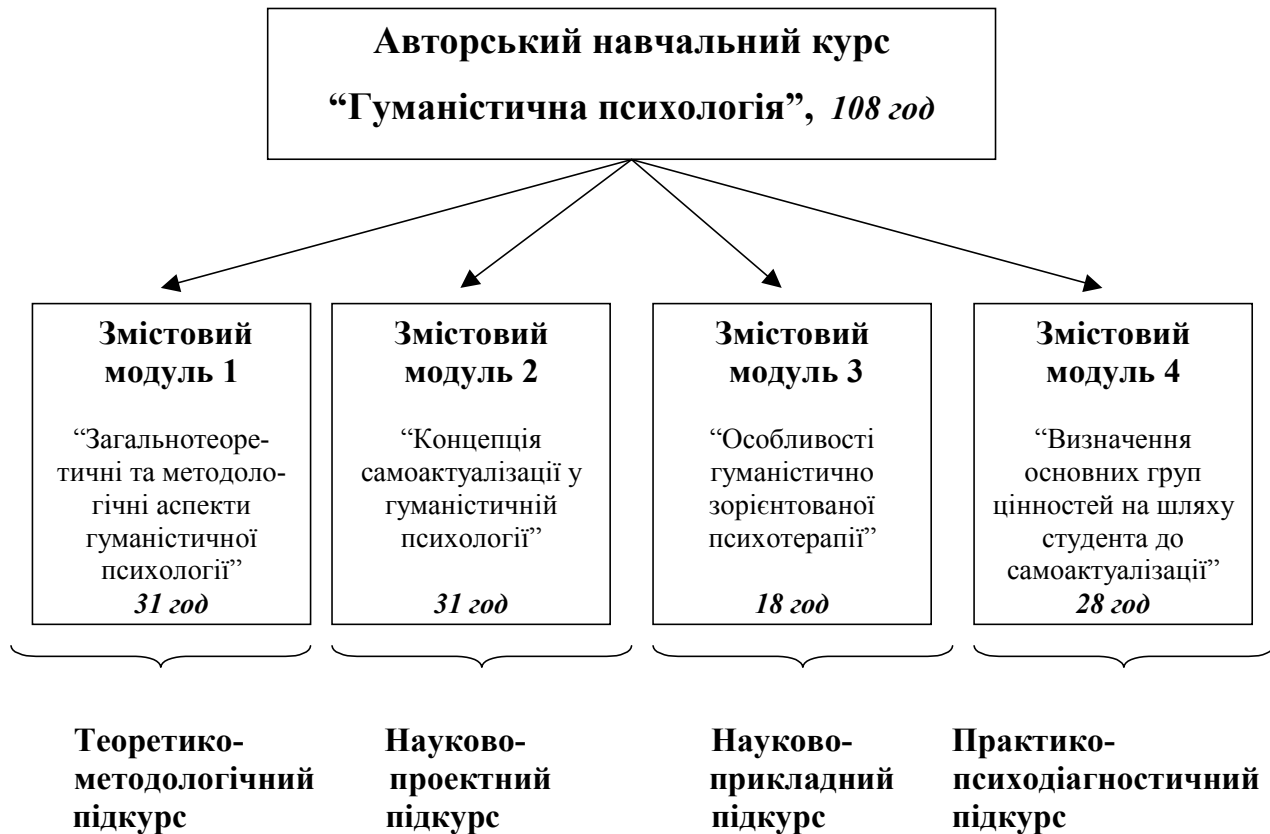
Авторський навчальний курс

“Гуманістична психологія”, *108 год*

Змістовий модуль 1

“Загальнотеоретичні та методологічні аспекти гуманістичної психології”

*31 год*

Змістовий модуль 2

“Концепція самоактуалізації у гуманістичній психології”

*31 год*

Змістовий модуль 3

“Особливості гуманістично зорієнтованої психотерапії”

*18 год*

Змістовий модуль 4

“Визначення основних груп цінностей на шляху студента до самоактуалізації”

*28 год*

Теоретико-методологічний підкурс

Науково-проектний підкурс

Науково-прикладний підкурс

Практико-психодіагностичний підкурс